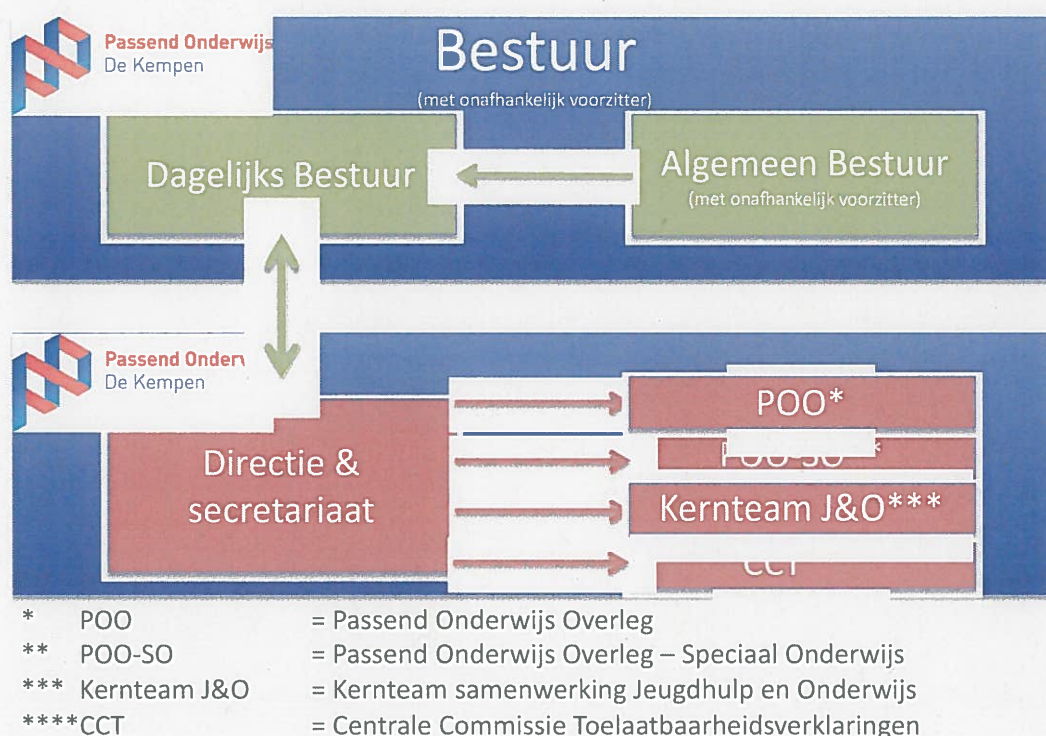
Passend Onderwijs
De Kempen

Bestuur
(met onafhankelijk voorzitter)

Dagelijks Bestuur

Algemeen Bestuur
(met onafhankelijk voorzitter)

Passend Onderv
De Kempen

Directie & secretariaat

POO*

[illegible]

Kernteam J&O***

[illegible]

| * | POO | = Passend Onderwijs Overleg |
|---|---|---|
| ** | POO-SO | = Passend Onderwijs Overleg – Speciaal Onderwijs |
| *** | Kernteam J&O | = Kernteam samenwerking Jeugdhulp en Onderwijs |
| **** | CCT | = Centrale Commissie Toelaatbaarheidsverklaringen |